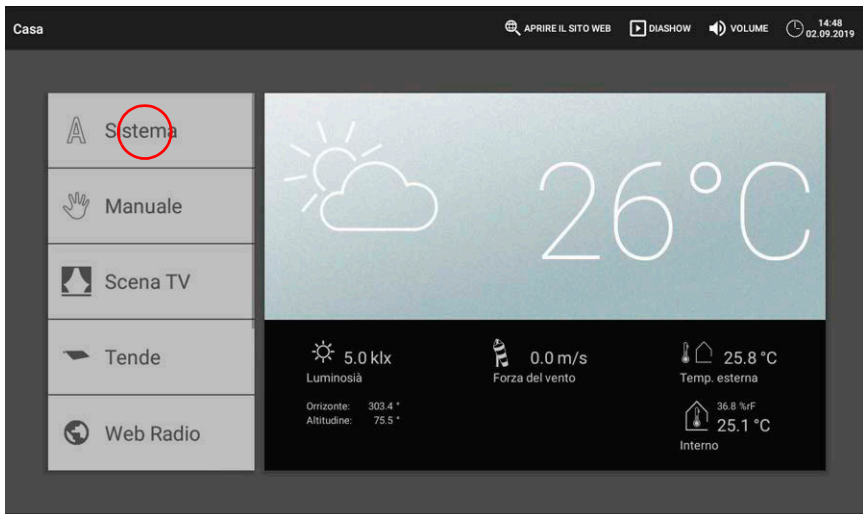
Casa

APRIRE IL SITO WEB DIASHOW VOLUME 14:48 02.09.2019

Sistema

Manuale

Scena TV

Tende

Web Radio

26°C

5.0 klx
Luminosià

Orrizonte: 303.4 °
Altitudine: 75.5 °

0.0 m/s
Forza del vento

25.8 °C
Temp. esterna

36.8 %rF
25.1 °C
Interno